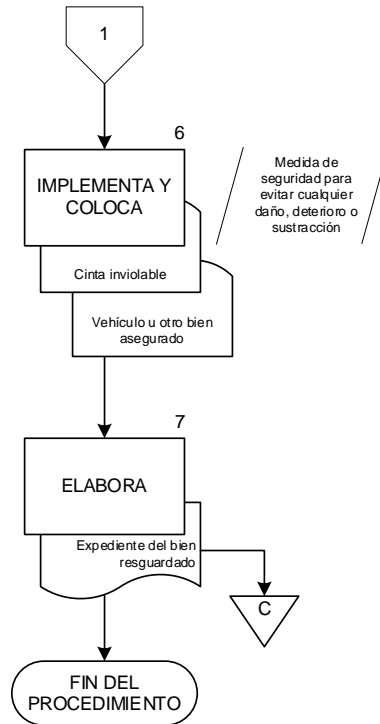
1

6

IMPLEMENTA Y COLOCA

Medida de seguridad para evitar cualquier daño, deterioro o sustracción

Cinta inviolable

Vehículo u otro bien asegurado

7

ELABORA

Expediente del bien resguardado

C

FIN DEL PROCEDIMIENTO